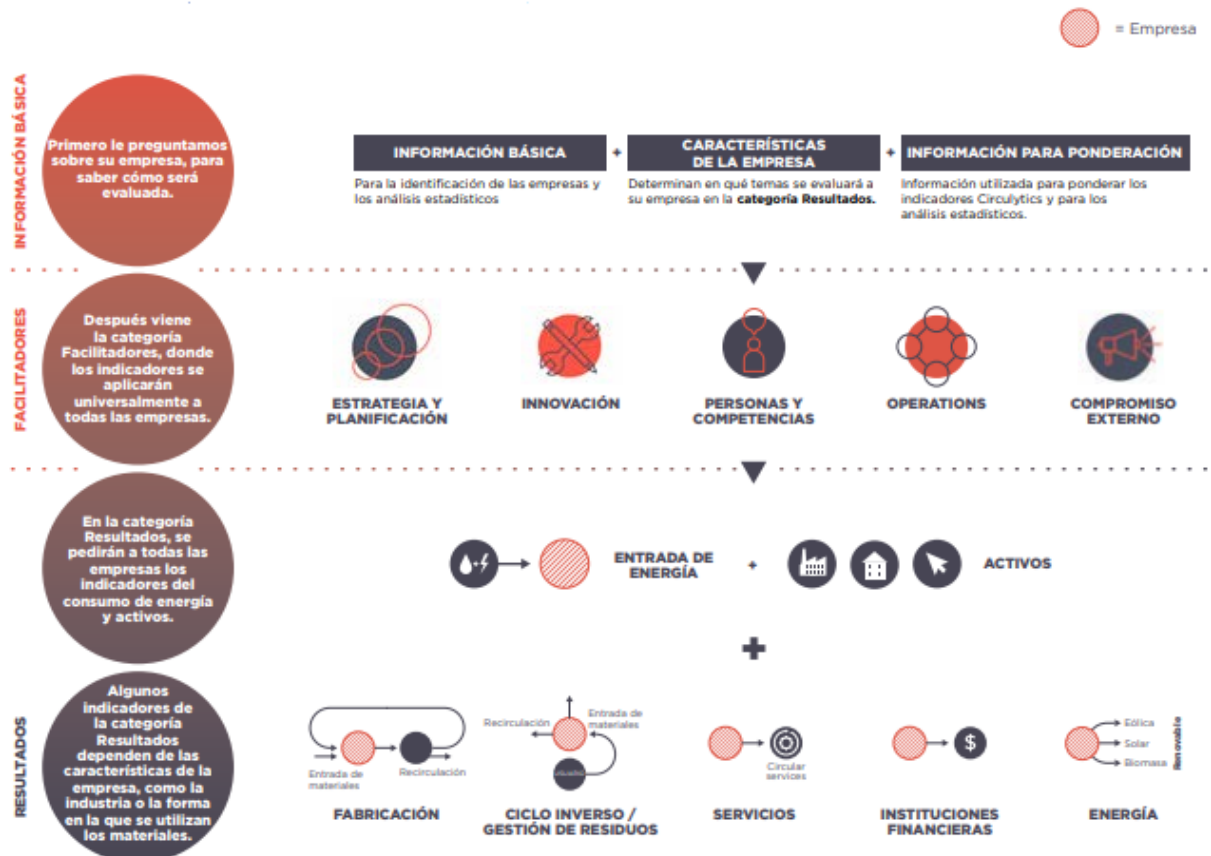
= Empresa

INFORMACIÓN BÁSICA

Primero le preguntamos sobre su empresa, para saber cómo será evaluada.

INFORMACIÓN BÁSICA + CARACTERÍSTICAS DE LA EMPRESA + INFORMACIÓN PARA PONDERACIÓN

Para la identificación de las empresas y los análisis estadísticos

Determinan en qué temas se evaluará a su empresa en la **categoría Resultados.**

Información utilizada para ponderar los indicadores Circulytics y para los análisis estadísticos.

FACILITADORES

Después viene la categoría Facilitadores, donde los indicadores se aplicarán universalmente a todas las empresas.

ESTRATEGIA Y PLANIFICACIÓN

INNOVACIÓN

PERSONAS Y COMPETENCIAS

OPERATIONS

COMPROMISO EXTERNO

En la categoría Resultados, se pedirán a todas las empresas los indicadores del consumo de energía y activos.

ENTRADA DE ENERGÍA + ACTIVOS

+

RESULTADOS

Algunos indicadores de la categoría Resultados dependen de las características de la empresa, como la industria o la forma en la que se utilizan los materiales.

Entrada de materiales

Recirculación

FABRICACIÓN

Recirculación

Entrada de materiales

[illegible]

CICLO INVERSO / GESTIÓN DE RESIDUOS

Circular services

SERVICIOS

$

INSTITUCIONES FINANCIERAS

Eólica

Solar

Biomasa

Renovable

ENERGÍA